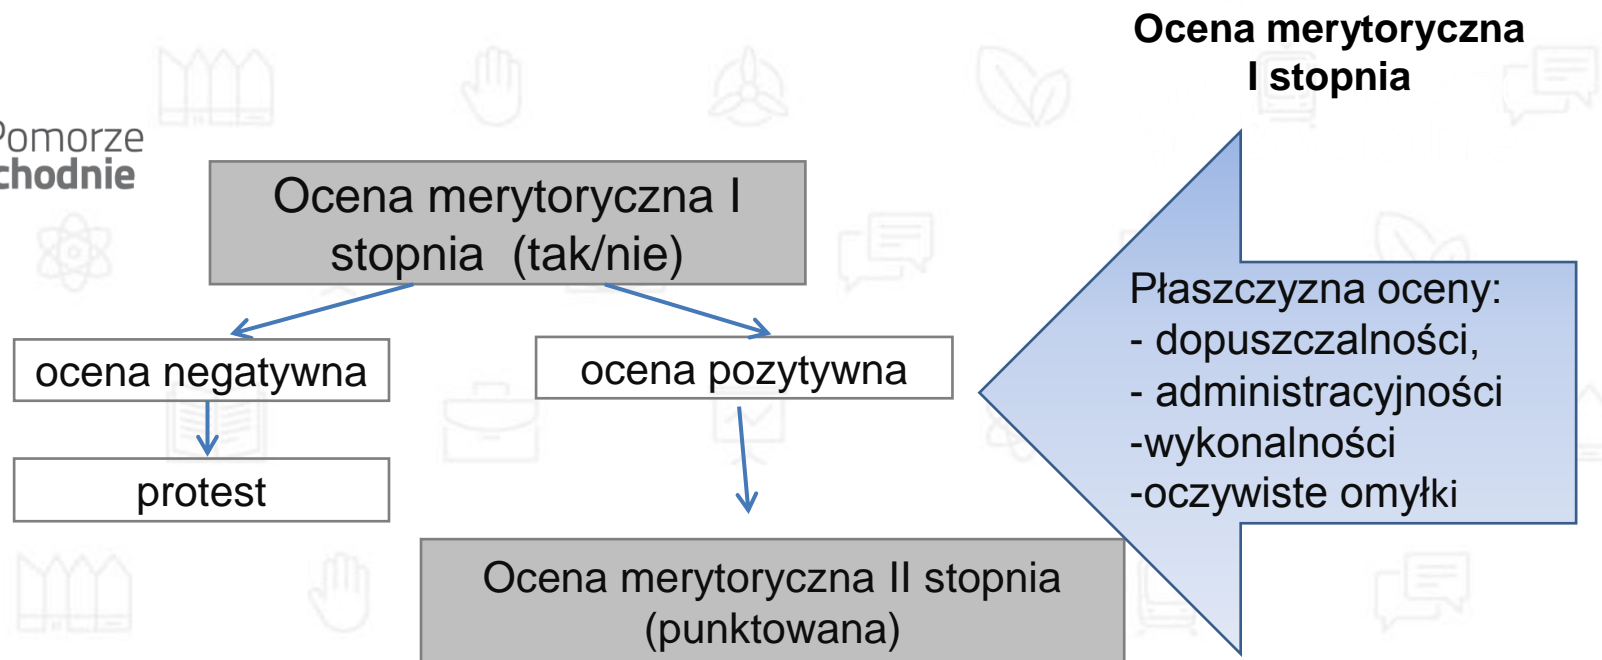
Ocena merytoryczna I stopnia

Pomorze
chodnie

Ocena merytoryczna I stopnia (tak/nie)

ocena negatywna

ocena pozytywna

protest

Płaszczyzna oceny:
- dopuszczalności,
- administracyjności
-wykonalności
-oczywiste omyłki

Ocena merytoryczna II stopnia (punktowana)